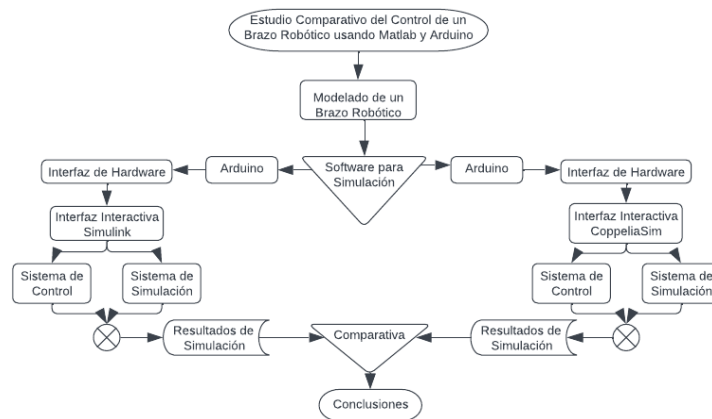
Estudio Comparativo del Control de un Brazo Robótico usando Matlab y Arduino

Modelado de un Brazo Robótico

Interfaz de Hardware

Arduino

Software para Simulación

Arduino

Interfaz de Hardware

Interfaz Interactiva Simulink

Interfaz Interactiva CoppeliaSim

Sistema de Control

Sistema de Simulación

Sistema de Control

Sistema de Simulación

Resultados de Simulación

Comparativa

Resultados de Simulación

Conclusiones